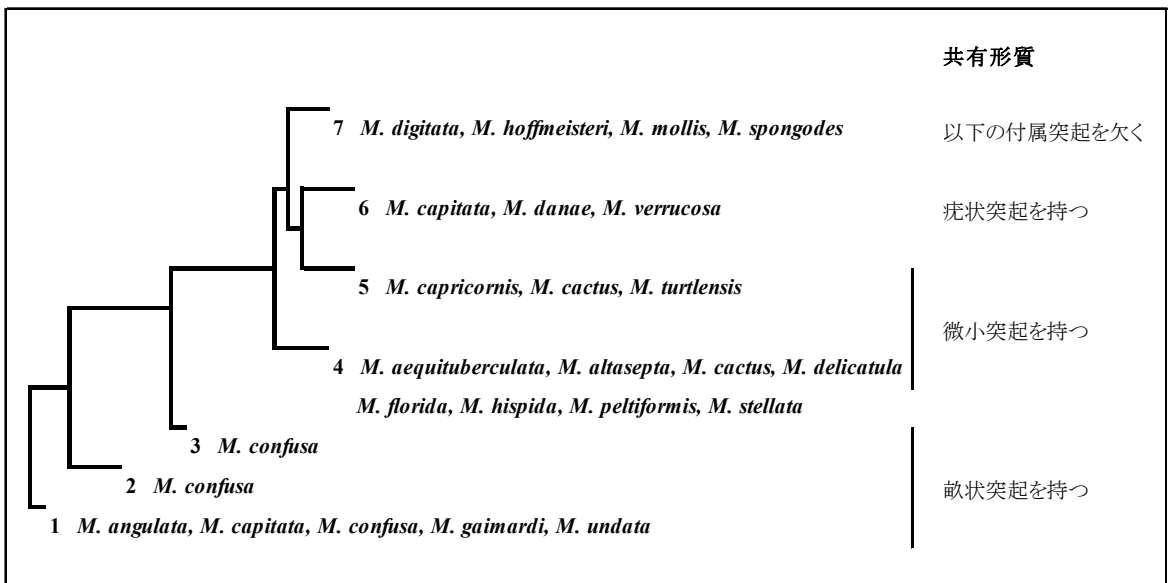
共有形質

7 *M. digitata, M. hoffmeisteri, M. mollis, M. spongodes*

以下の付属突起を欠く

6 *M. capitata, M. danae, M. verrucosa*

疣状突起を持つ

5 *M. capricornis, M. cactus, M. turtlensis*

微小突起を持つ

4 *M. aequituberculata, M. altasepta, M. cactus, M. delicatula M. florida, M. hispida, M. peltiformis, M. stellata*

3 *M. confusa*

2 *M. confusa*

畝状突起を持つ

1 *M. angulata, M. capitata, M. confusa, M. gaimardi, M. undata*